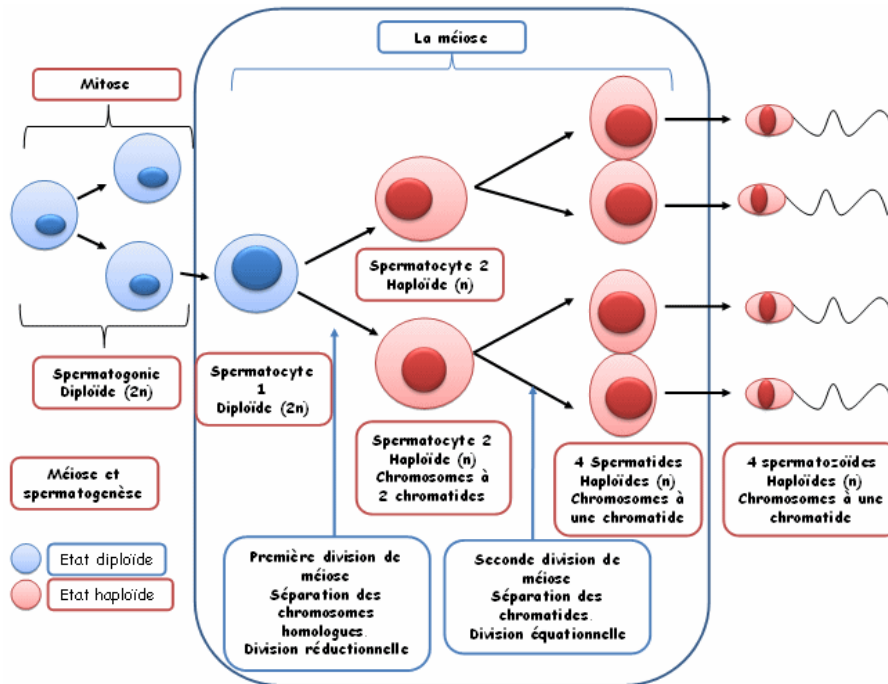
La méiose

Mitose

Spermatogonie
Diploïde (2n)

Spermatocyte 1
Diploïde (2n)

Spermatocyte 2
Haploïde (n)

Spermatocyte 2
Haploïde (n)
Chromosomes à 2 chromatides

4 Spermatides
Haploïdes (n)
Chromosomes à une chromatide

4 spermatozoïdes
Haploïdes (n)
Chromosomes à une chromatide

Méiose et spermatogenèse

Etat diploïde

Etat haploïde

Première division de méiose
Séparation des chromosomes homologues.
Division réductionnelle

Seconde division de méiose
Séparation des chromatides.
Division équationnelle